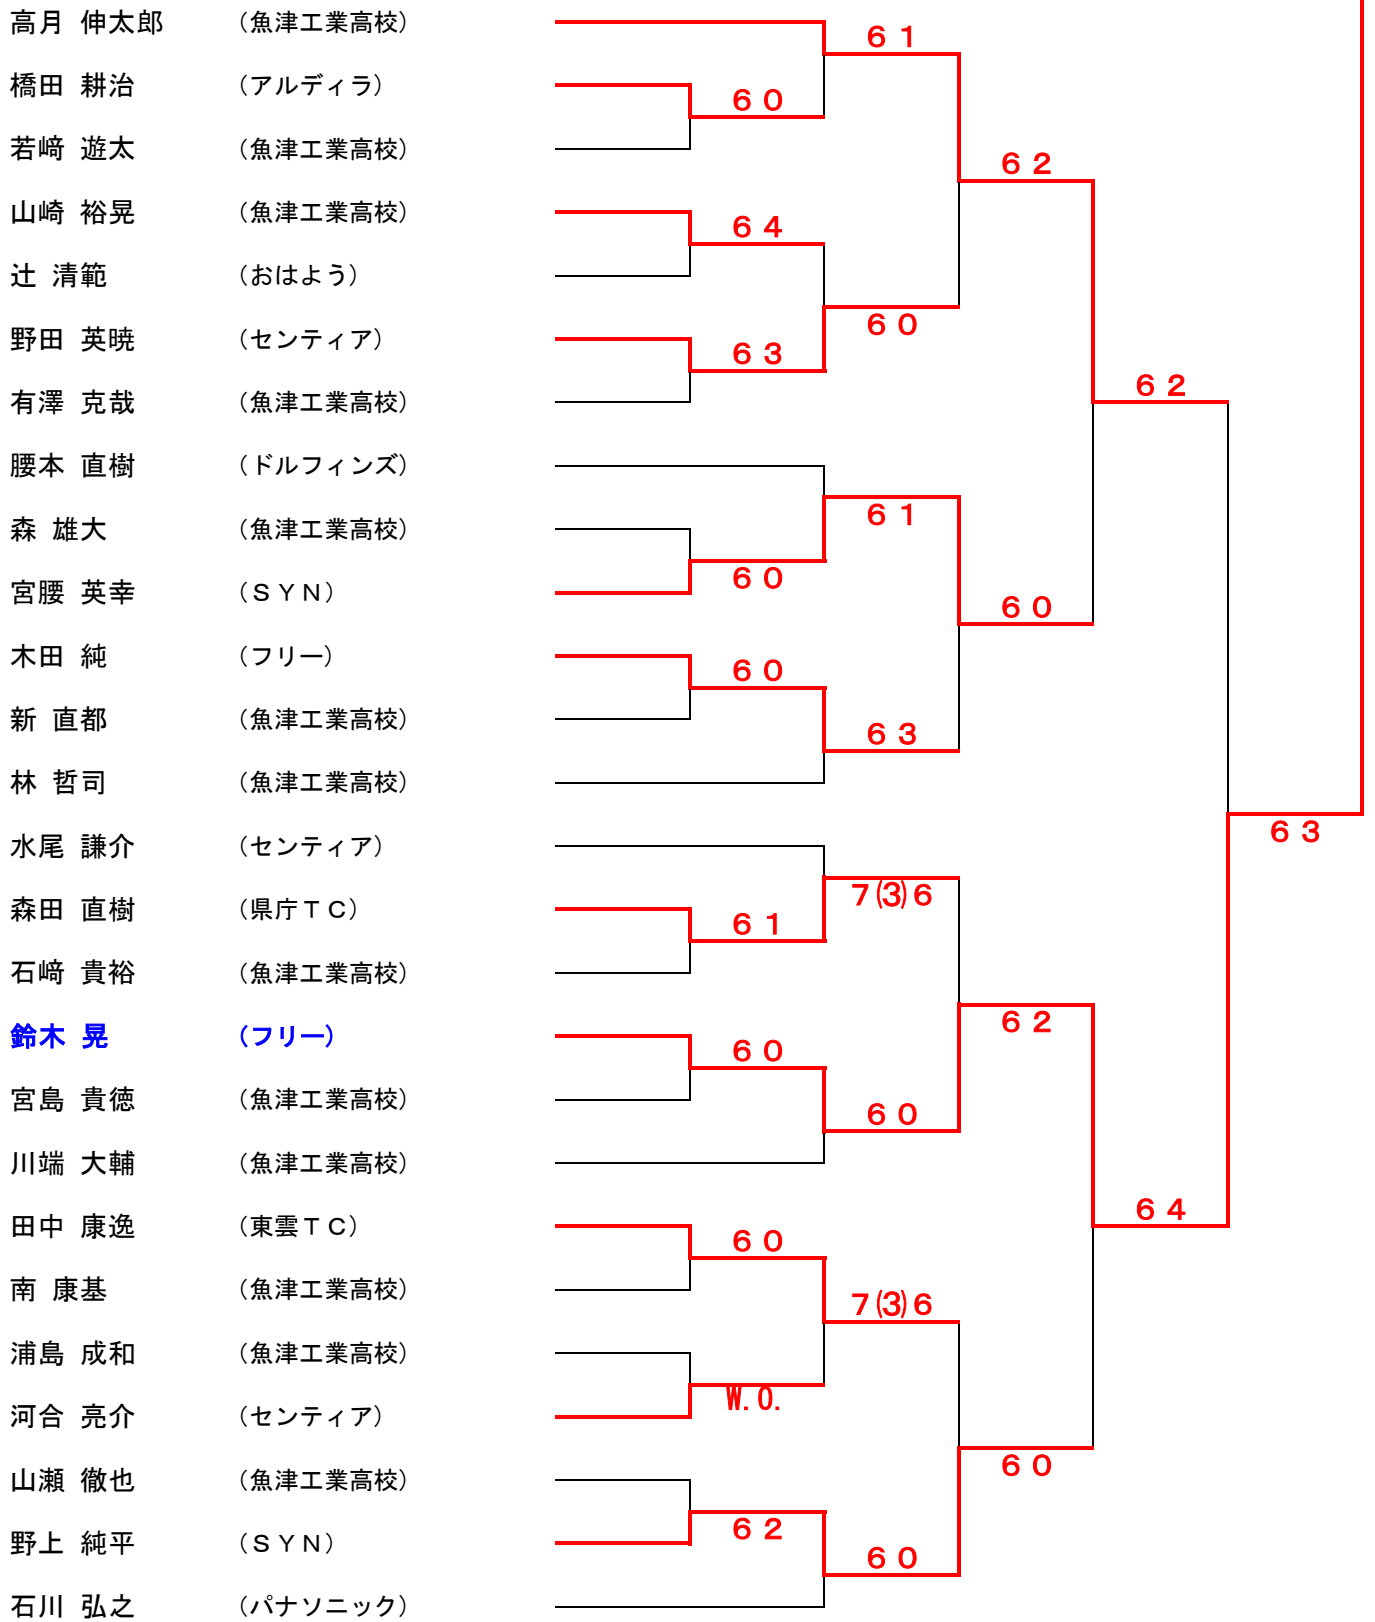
高月 伸太郎 （魚津工業高校）
橋田 耕治 （アルディラ）
若﨑 遊太 （魚津工業高校）
山崎 裕晃 （魚津工業高校）
辻 清範 （おはよう）
野田 英暁 （センティア）
有澤 克哉 （魚津工業高校）
腰本 直樹 （ドルフィンズ）
森 雄大 （魚津工業高校）
宮腰 英幸 （ＳＹＮ）
木田 純 （フリー）
新 直都 （魚津工業高校）
林 哲司 （魚津工業高校）
水尾 謙介 （センティア）
森田 直樹 （県庁ＴＣ）
石﨑 貴裕 （魚津工業高校）
鈴木 晃 （フリー）
宮島 貴徳 （魚津工業高校）
川端 大輔 （魚津工業高校）
田中 康逸 （東雲ＴＣ）
南 康基 （魚津工業高校）
浦島 成和 （魚津工業高校）
河合 亮介 （センティア）
山瀬 徹也 （魚津工業高校）
野上 純平 （ＳＹＮ）
石川 弘之 （パナソニック）

６１
６０
６２
６４
６０
６３
６２
６１
６０
６０
６０
６３
６３
7(3)6
６１
６２
６０
６０
６４
６０
7(3)6
W.O.
６０
６２
６０